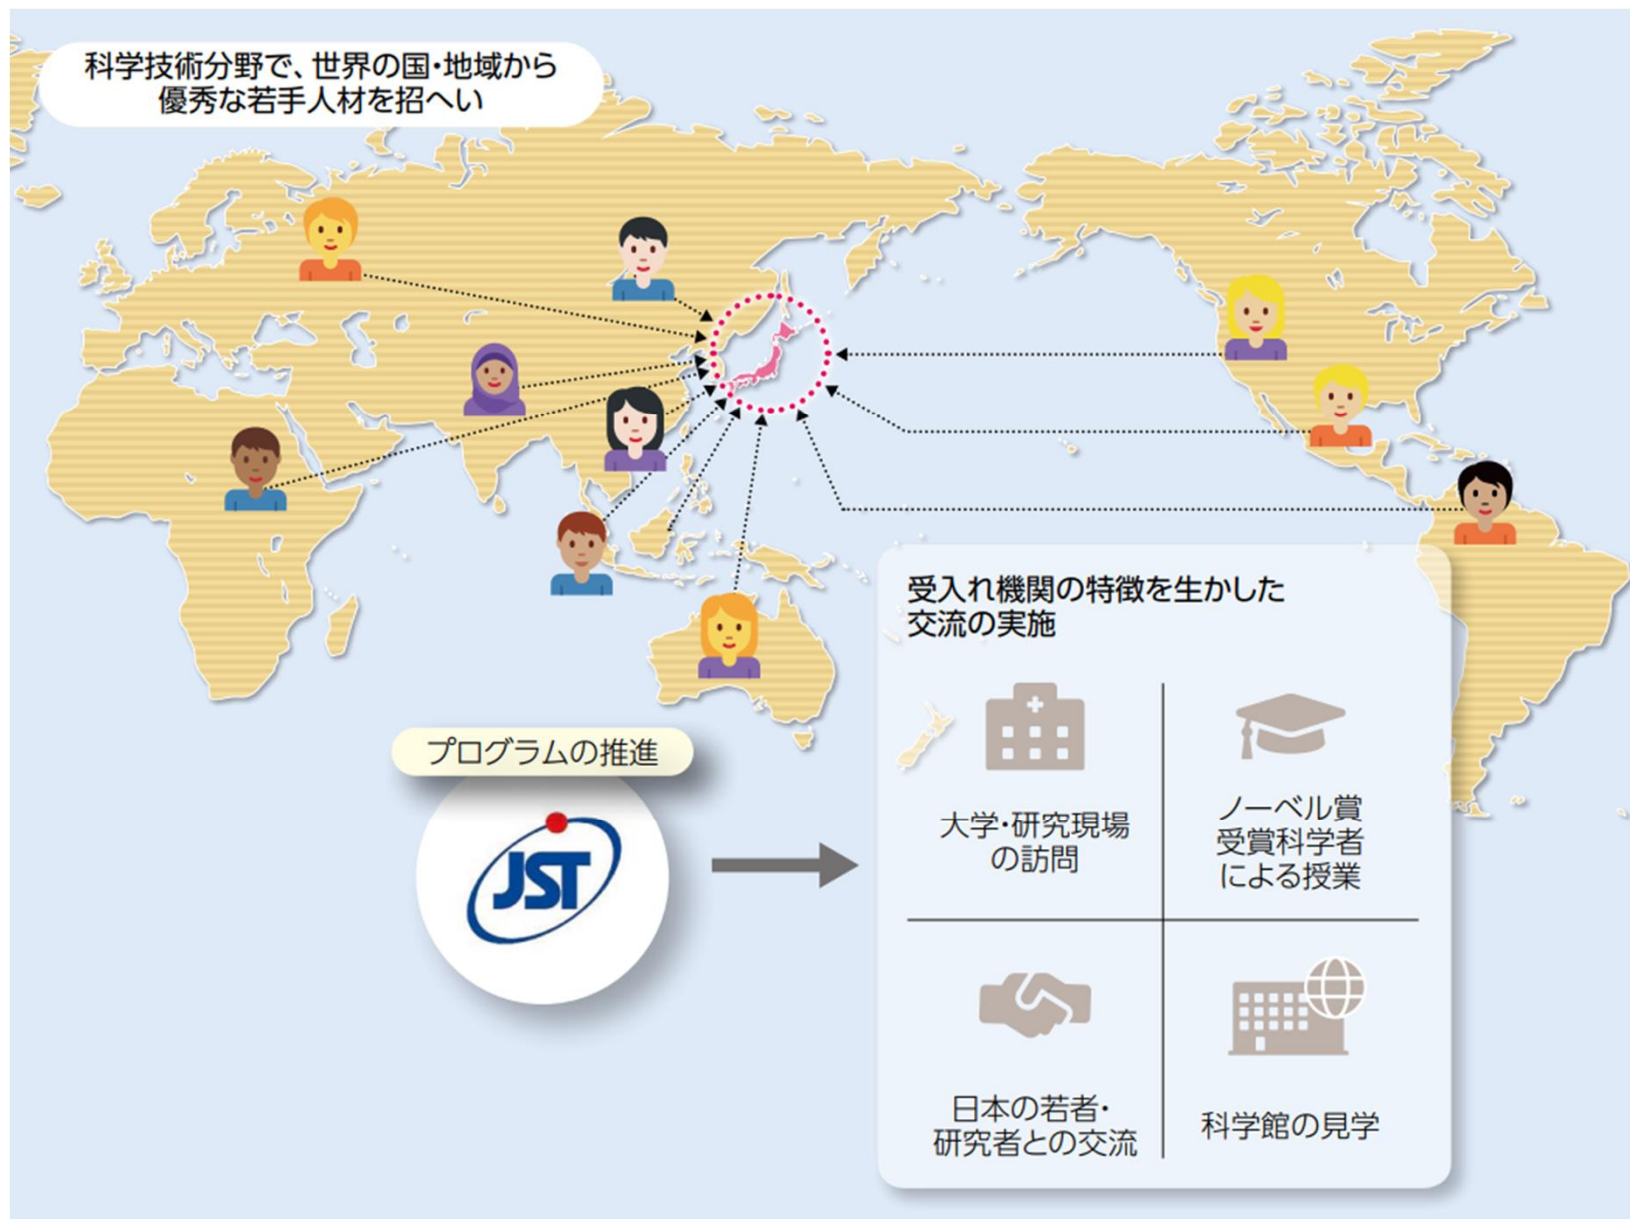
科学技術分野で、世界の国・地域から
優秀な若手人材を招へい

受入れ機関の特徴を生かした
交流の実施

プログラムの推進

JST

大学・研究現場
の訪問

ノーベル賞
受賞科学者
による授業

日本の若者・
研究者との交流

科学館の見学